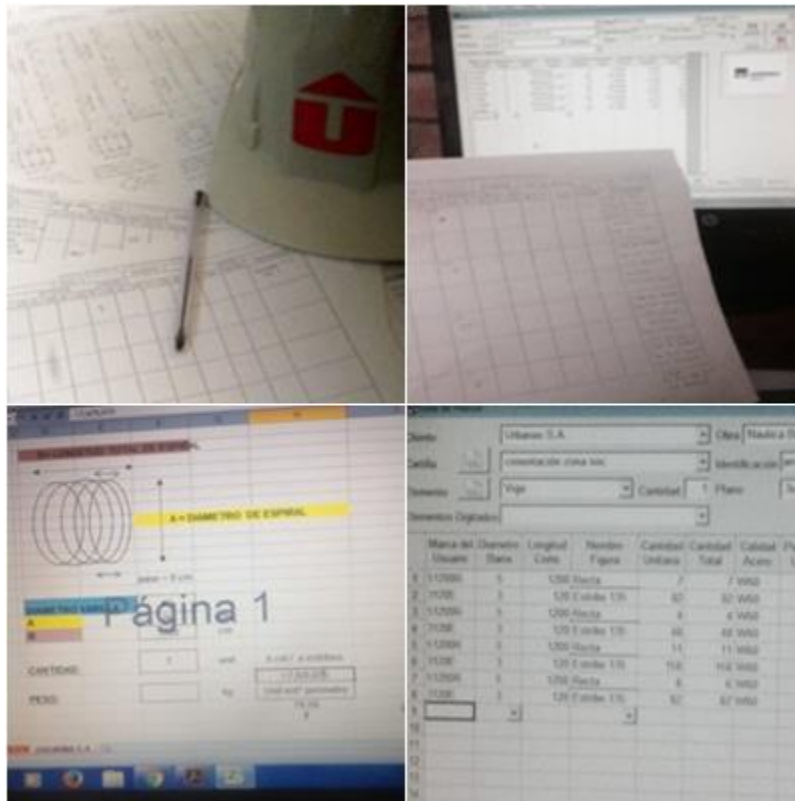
A = DIAMETRO DE ESPIRAL

paso = 8 cm

Página 1

A

B

CANTIDAD

und

PESO

kg

Cliente | Urbanas S.A. | Obra | Nautica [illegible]
Cartilla | cimentación zona soc | Identificación | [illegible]
Elemento | Viga | Cantidad | 1 | Plano | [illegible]
Elementos Digitados

| | Marca del Usuario | Diametro Barra | Longitud Corte | Nombre Figura | Cantidad Unitaria | Cantidad Total | Calidad Acero |
|---|---|---|---|---|---|---|---|
| 1 | 1120 | 5 | 1200 | Recta | 7 | 7 | W60 |
| 2 | 1120 | 3 | 120 | Estribo 135 | 82 | 82 | W60 |
| 3 | 1120 | 5 | 1200 | Recta | 4 | 4 | W60 |
| 4 | 1120 | 3 | 120 | Estribo 135 | 66 | 66 | W60 |
| 5 | 1120 | 5 | 1200 | Recta | 11 | 11 | W60 |
| 6 | 1120 | 3 | 120 | Estribo 135 | 158 | 158 | W60 |
| 7 | 1120 | 5 | 1200 | Recta | 6 | 6 | W60 |
| 8 | 1120 | 3 | 120 | Estribo 135 | 97 | 97 | W60 |
| 9 | | | | | | | |
| 10 | | | | | | | |